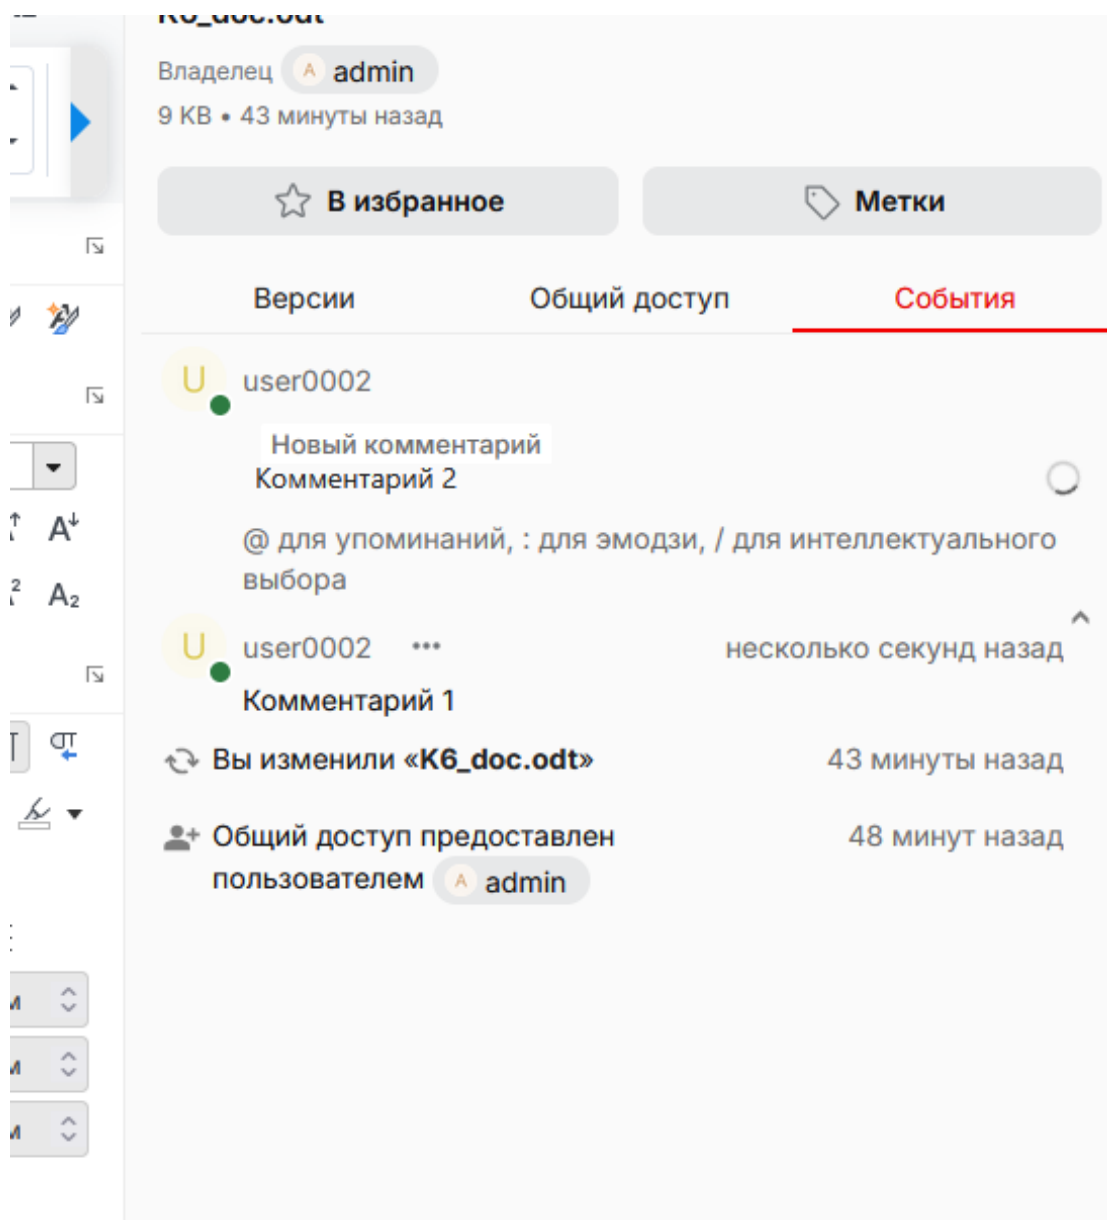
Владелец A admin
9 KB • 43 минуты назад

В избранное

Метки

Версии

Общий доступ

События

U user0002

Новый комментарий
Комментарий 2

@ для упоминаний, : для эмодзи, / для интеллектуального выбора

U user0002 ••• несколько секунд назад
Комментарий 1

Вы изменили «K6_doc.odt» 43 минуты назад

Общий доступ предоставлен пользователем A admin 48 минут назад

A
A₂